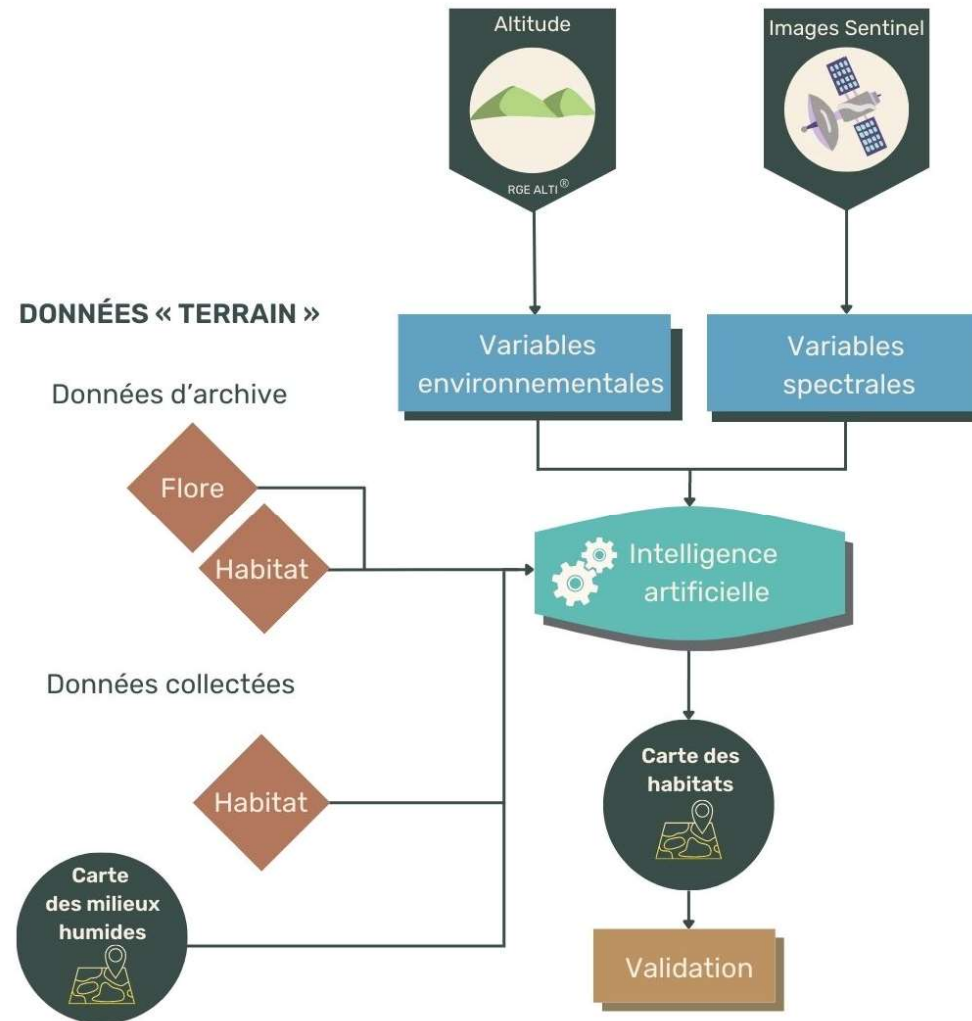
Altitude

RGE ALTI®

Images Sentinel

DONNÉES « TERRAIN »

Variables environnementales

Variables spectrales

Données d'archive

Flore

Habitat

Intelligence artificielle

Données collectées

Habitat

Carte des habitats

Carte des milieux humides

Validation